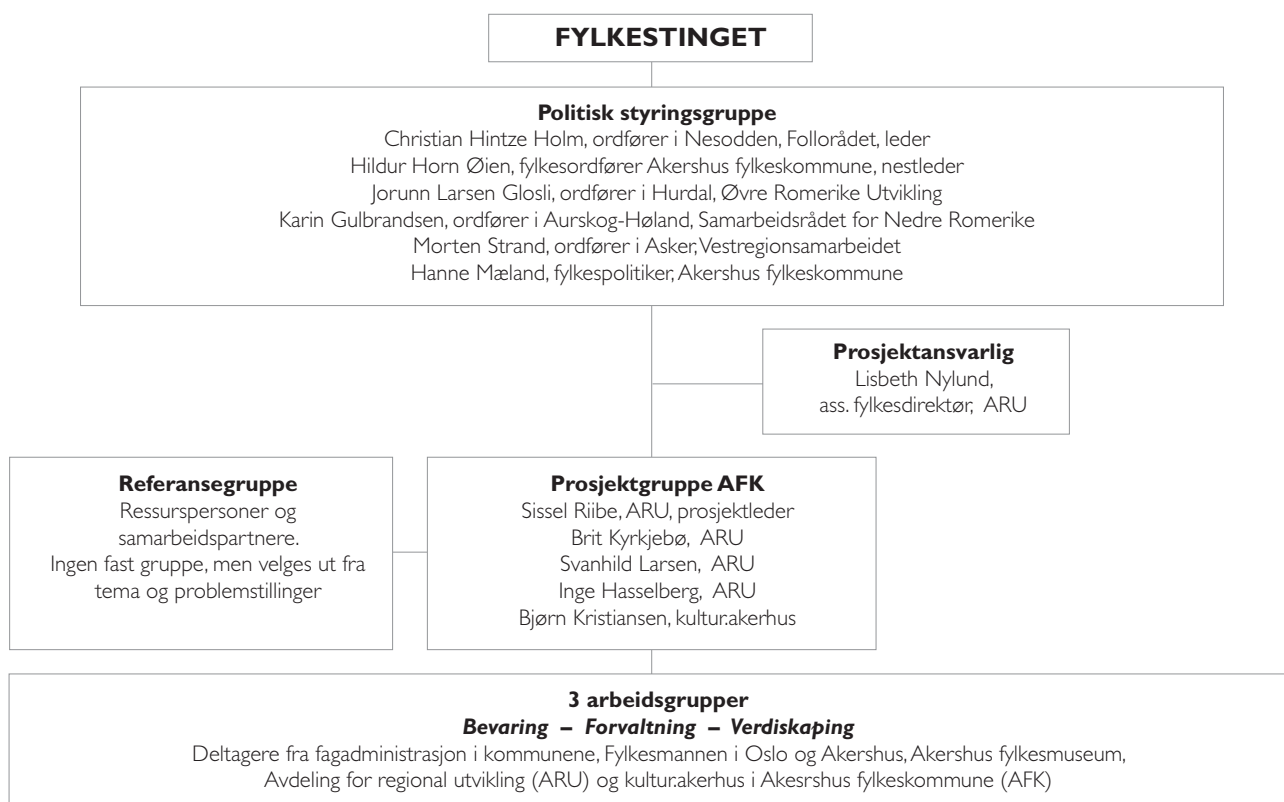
FYLKESTINGET

Politisk styringsgruppe
Christian Hintze Holm, ordfører i Nesodden, Follorådet, leder
Hildur Horn Øien, fylkesordfører Akershus fylkeskommune, nestleder
Jorunn Larsen Glosli, ordfører i Hurdal, Øvre Romerike Utvikling
Karin Gulbrandsen, ordfører i Aurskog-Høland, Samarbeidsrådet for Nedre Romerike
Morten Strand, ordfører i Asker, Vestregionsamarbeidet
Hanne Mæland, fylkespolitiker, Akershus fylkeskommune

Prosjektansvarlig
Lisbeth Nylund,
ass. fylkesdirektør, ARU

Referansegruppe
Ressurspersoner og samarbeidspartnere.
Ingen fast gruppe, men velges ut fra tema og problemstillinger

Prosjektgruppe AFK
Sissel Riibe, ARU, prosjektleder
Brit Kyrkjebø, ARU
Svanhild Larsen, ARU
Inge Hasselberg, ARU
Bjørn Kristiansen, kultur.akerhus

3 arbeidsgrupper
Bevaring – Forvaltning – Verdiskaping
Deltagere fra fagadministrasjon i kommunene, Fylkesmannen i Oslo og Akershus, Akershus fylkesmuseum, Avdeling for regional utvikling (ARU) og kultur.akerhus i Akesrshus fylkeskommune (AFK)